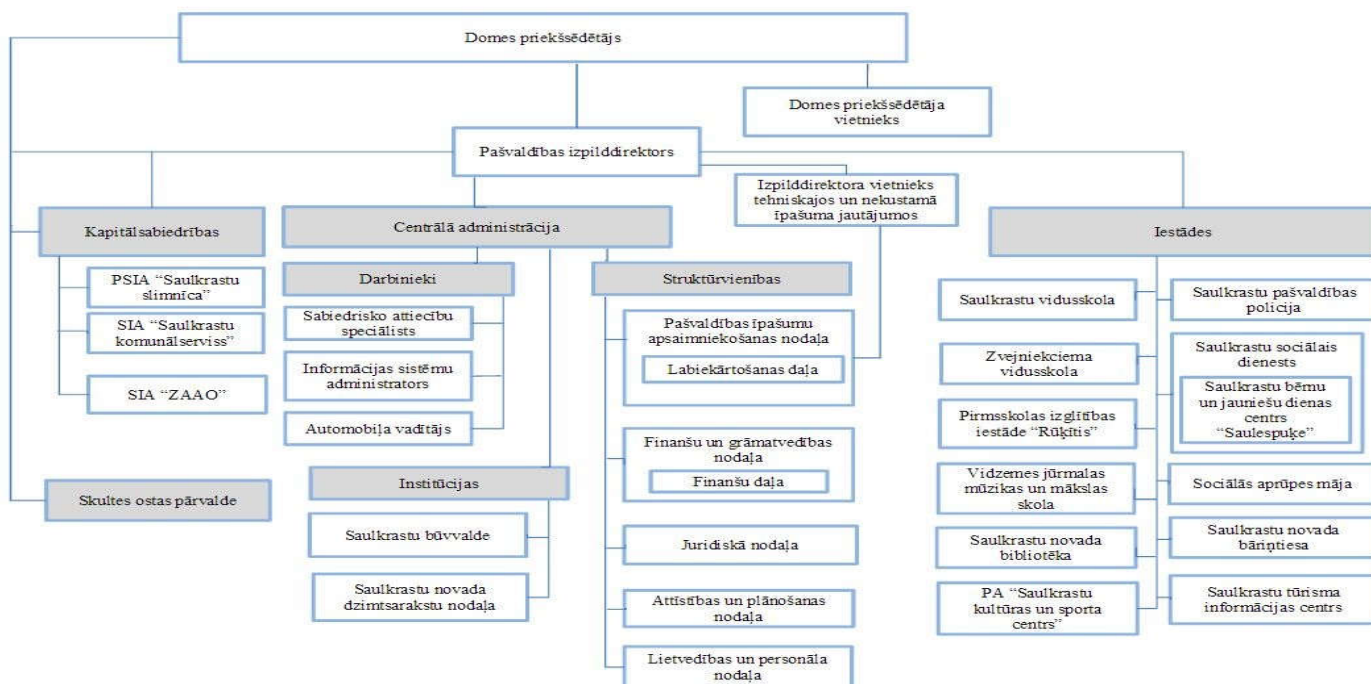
Domes priekšsēdētājs

Domes priekšsēdētāja vietnieks

Pašvaldības izpilddirektors

Izpilddirektora vietnieks tehniskajos un nekustamā īpašuma jautājumos

Kapitālsabiedrības

PSIA "Saulkrastu slimnīca"

SIA "Saulkrastu komunālserviss"

SIA "ZAAO"

Skultes ostas pārvalde

Centrālā administrācija

Darbinieki

Sabiedrisko attiecību speciālists

Informācijas sistēmu administrators

Automobiļa vadītājs

Institūcijas

Saulkrastu būvvalde

Saulkrastu novada dzimtsarakstu nodaļa

Struktūrvienības

Pašvaldības īpašumu apsaimniekošanas nodaļa

Labiekārtošanas daļa

Finanšu un grāmatvedības nodaļa

Finanšu daļa

Juridiskā nodaļa

Attīstības un plānošanas nodaļa

Lietvedības un personāla nodaļa

Iestādes

Saulkrastu vidusskola

Zvejniekciema vidusskola

Pirmsskolas izglītības iestāde "Rūķītis"

Vidzemes jūrmalas mūzikas un mākslas skola

Saulkrastu novada bibliotēka

PA "Saulkrastu kultūras un sporta centrs"

Saulkrastu pašvaldības policija

Saulkrastu sociālais dienests

Saulkrastu bērnu un jauniešu dienas centrs "Saulespuķe"

Sociālās aprūpes māja

Saulkrastu novada bāriņtiesa

Saulkrastu tūrisma informācijas centrs